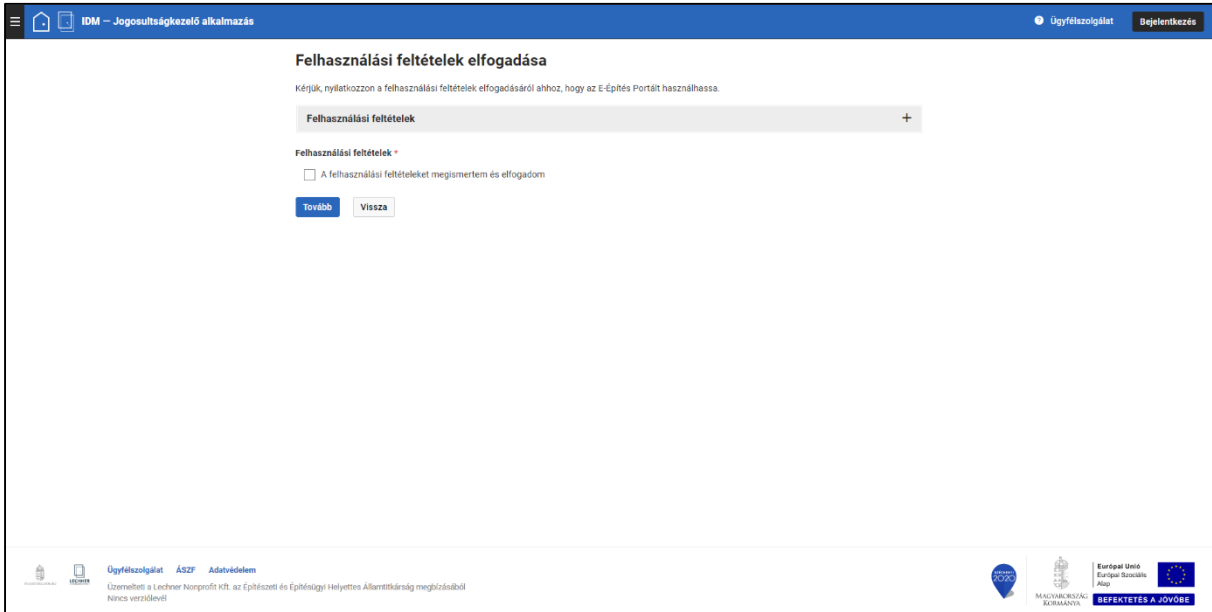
IDM – Jogosultságkezelő alkalmazás

Ügyfélszolgálat

Bejelentkezés

Felhasználási feltételek elfogadása

Kérjük, nyilatkozzon a felhasználási feltételek elfogadásáról ahhoz, hogy az E-Építés Portált használhassa.

Felhasználási feltételek

+

Felhasználási feltételek *

A felhasználási feltételeket megismertem és elfogadom

Tovább

Vissza

LECHNER

Ügyfélszolgálat ÁSZF Adatvédelem

Üzemelteti a Lechner Nonprofit Kft. az Építészeti és Építésügyi Helyettes Államtitkárság megbízásából

Nincs verziólevél

2020

MAGYARORSZÁG KORMÁNYA

Európai Unió
Európai Szociális Alap

BEFEKTETÉS A JÖVŐBE